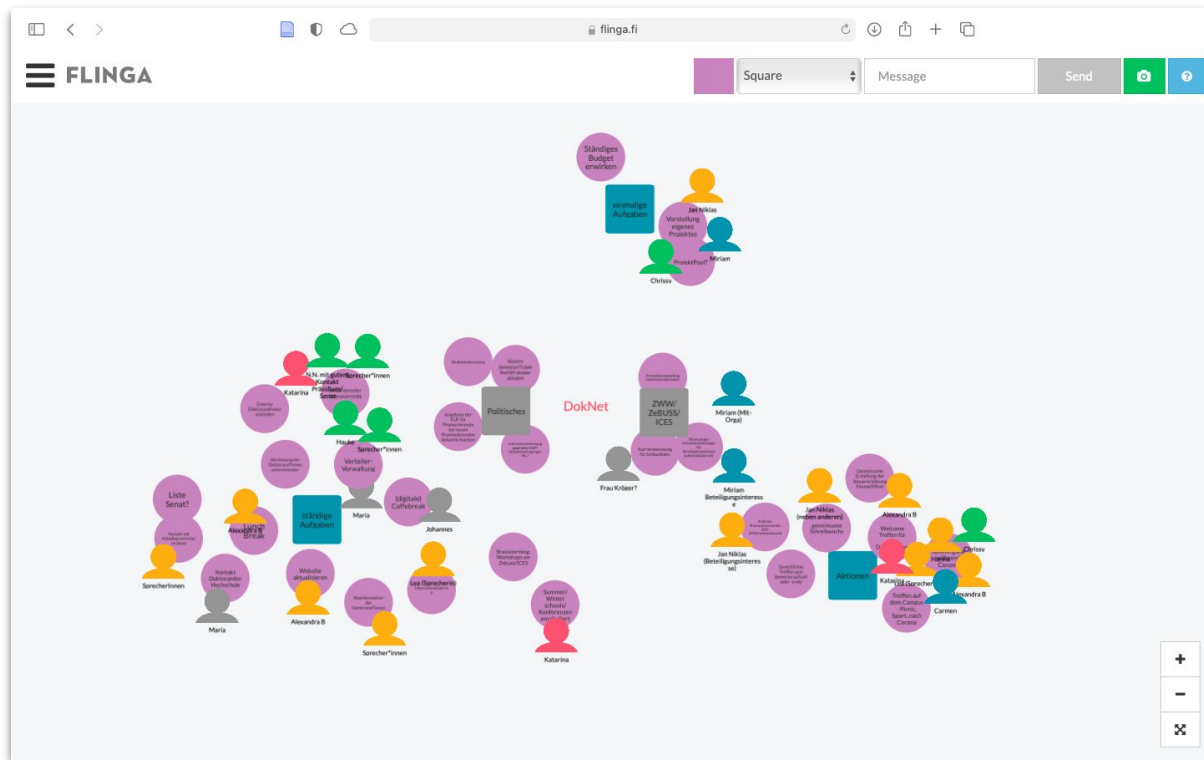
flinga.fi

FLINGA

Square

Message

Send

Ständiges Budget erwirken

einmalige Aufgaben

Jan Niklas

Vorstellung eigenes Projektes

Miriam

ProjektPool?

Chrissy

Katarina

Sprecher*innen

Kontakt Präsidium Senat

Politisches

DokNet

ZWW/ ZeBUSS/ ICES

Miriam (Mit-Orga)

Hauke

Sprecher*innen

Verteiler-Verwaltung

Frau Kröeer?

Miriam Beteiligungsinteresse

Liste Senat?

Lunch Break

Alexandra B

ständige Aufgaben

Maria

(digitale) Coffebreak

Johannes

Jan Niklas (neben anderen)

gemeinsame Schreibwoche

Alexandra B

Welcome Treffen für

Chrissy

SprecherInnen

Kontakt Doktorander Hochschule

Website aktualisieren

Lea (Sprecherin)

Brainstorming Workshops an Zebuss/ICES

Jan Niklas (Beteiligungsinteresse)

Aktionen

Katarina

Corona

Alexandra B

Maria

Alexandra B

Sprecher*innen

Summer/ Winter schools/ Konferenzen

Katarina

Treffen auf dem Campus - Picnic, Sport, nach Corona

Carmen

+

−